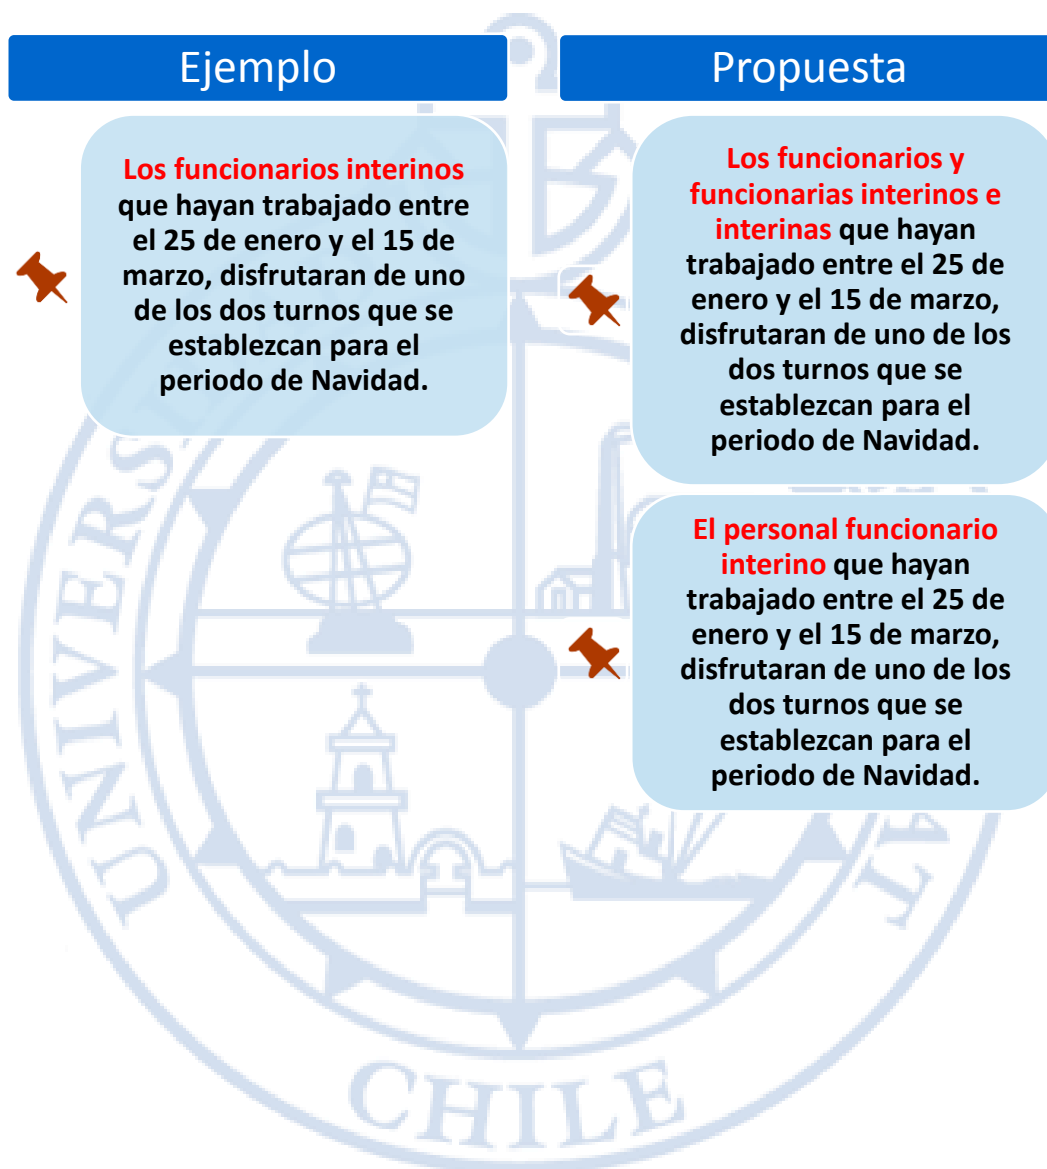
Ejemplo

Propuesta

Los funcionarios interinos que hayan trabajado entre el 25 de enero y el 15 de marzo, disfrutaran de uno de los dos turnos que se establezcan para el periodo de Navidad.

Los funcionarios y funcionarias interinos e interinas que hayan trabajado entre el 25 de enero y el 15 de marzo, disfrutaran de uno de los dos turnos que se establezcan para el periodo de Navidad.

El personal funcionario interino que hayan trabajado entre el 25 de enero y el 15 de marzo, disfrutaran de uno de los dos turnos que se establezcan para el periodo de Navidad.

UNIVERSIDAD DE ... CHILE